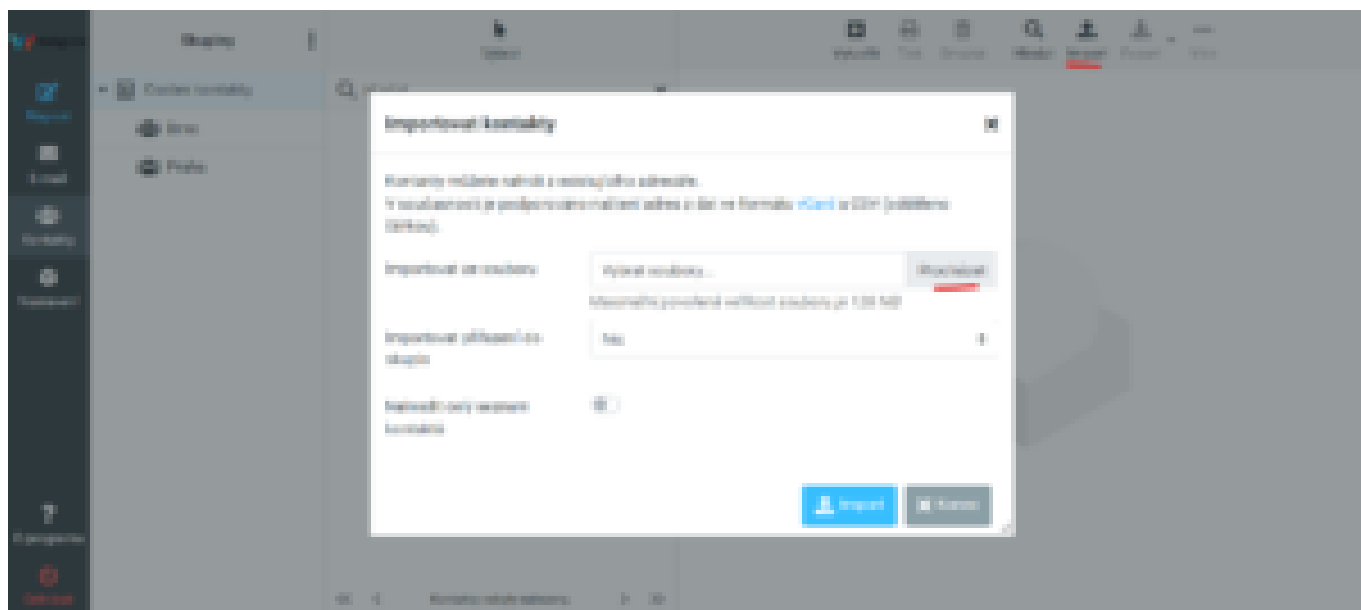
Skupiny

Osobní kontakty

Importovat kontakty

Kontakty můžete nahrát z existující adresáře.
V současnosti je podporováno načítání adres a dat ve formátu vCard a CSV (odděleno čárkou).

Importovat ze souboru

Vybrat soubory...

Procházet

Maximální povolená velikost souboru je 100 MB

Importovat přiřazení do skupin

Ne

Nahradit celý seznam kontaktů

Import

Konec

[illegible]